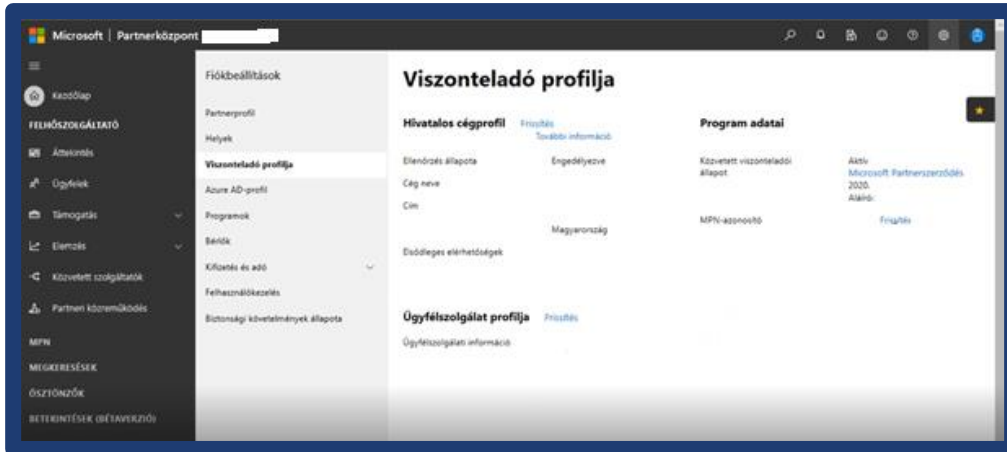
Microsoft | Partnerközpont

Kezdőlap
FELHŐSZOLGÁLTATÓ
Áttekintés
Ügyfelek
Támogatás
Elemzés
Közvetett szolgáltatók
Partneri közreműködés
MPN
MEGKERESÉSEK
ÖSZTÖNZŐK
BETEKINTÉSEK (BÉTAVERZIÓ)

Fiókbeállítások
Partnerprofil
Helyek
Viszonteladó profilja
Azure AD-profil
Programok
Bérlők
Kifizetés és adó
Felhasználókezelés
Biztonsági követelmények állapota

Viszonteladó profilja

Hivatalos cégprofil Frissítés
További információ
Ellenőrzés állapota Engedélyezve
Cég neve
Cím
Magyarország
Elsődleges elérhetőségek

Program adatai
Közvetett viszonteladói állapot Aktív
Microsoft Partnerszerződés
2020.
Aláíró:
MPN-azonosító Frissítés

Ügyfélszolgálat profilja Frissítés
Ügyfélszolgálati információ